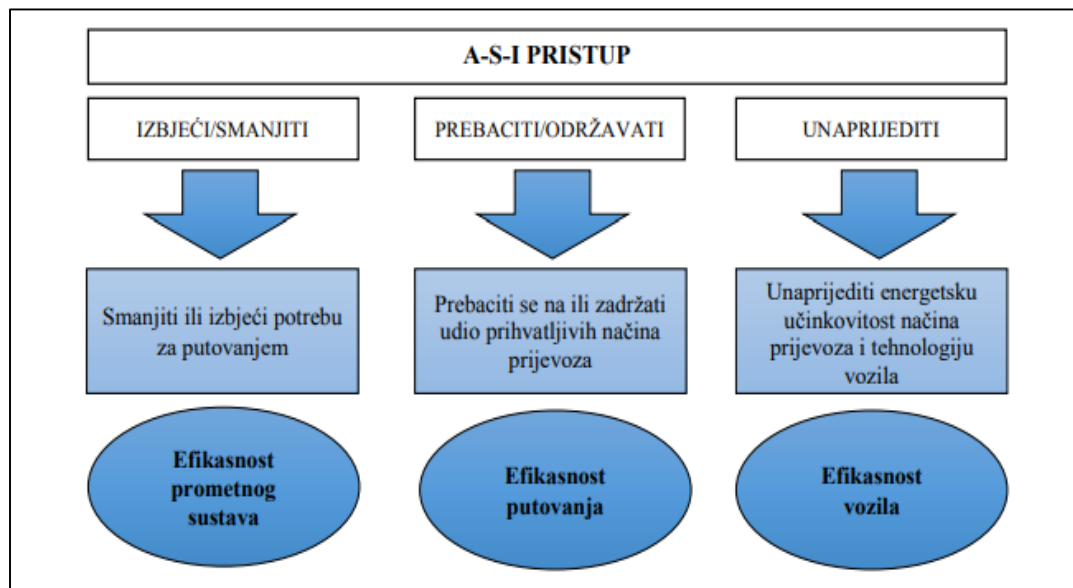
A-S-I PRISTUP

IZBJEĆI/SMANJITI

PREBACITI/ODRŽAVATI

UNAPRIJEDITI

Smanjiti ili izbjeći potrebu za putovanjem

Prebaciti se na ili zadržati udio prihvatljivih načina prijevoza

Unaprijediti energetsku učinkovitost načina prijevoza i tehnologiju vozila

Efikasnost prometnog sustava

Efikasnost putovanja

Efikasnost vozila